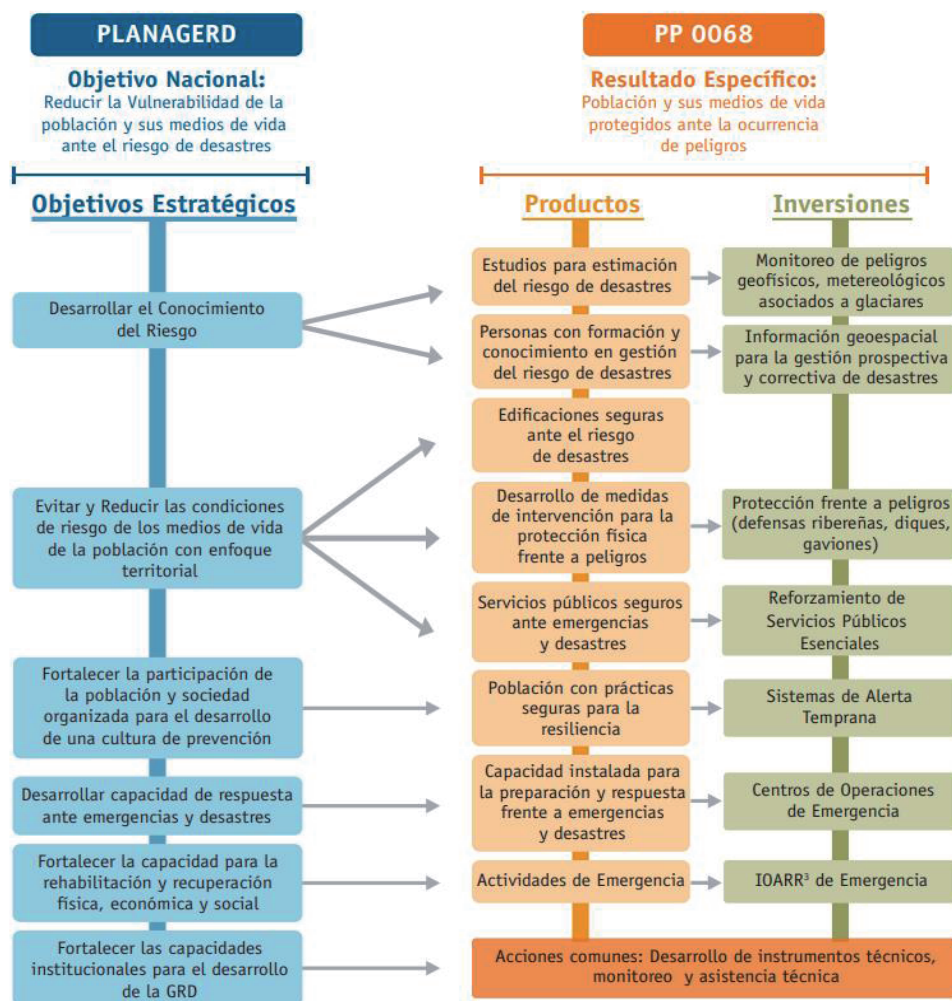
PLANAGERD

Objetivo Nacional:
Reducir la Vulnerabilidad de la población y sus medios de vida ante el riesgo de desastres

PP 0068

Resultado Específico:
Población y sus medios de vida protegidos ante la ocurrencia de peligros

Objetivos Estratégicos

Productos

Inversiones

Desarrollar el Conocimiento del Riesgo

Evitar y Reducir las condiciones de riesgo de los medios de vida de la población con enfoque territorial

Fortalecer la participación de la población y sociedad organizada para el desarrollo de una cultura de prevención

Desarrollar capacidad de respuesta ante emergencias y desastres

Fortalecer la capacidad para la rehabilitación y recuperación física, económica y social

Fortalecer las capacidades institucionales para el desarrollo de la GRD

Estudios para estimación del riesgo de desastres

Personas con formación y conocimiento en gestión del riesgo de desastres

Edificaciones seguras ante el riesgo de desastres

Desarrollo de medidas de intervención para la protección física frente a peligros

Servicios públicos seguros ante emergencias y desastres

Población con prácticas seguras para la resiliencia

Capacidad instalada para la preparación y respuesta frente a emergencias y desastres

Actividades de Emergencia

Monitoreo de peligros geofísicos, metereológicos asociados a glaciares

Información geoespacial para la gestión prospectiva y correctiva de desastres

Protección frente a peligros (defensas ribereñas, diques, gaviones)

Reforzamiento de Servicios Públicos Esenciales

Sistemas de Alerta Temprana

Centros de Operaciones de Emergencia

IOARR$^3$ de Emergencia

Acciones comunes: Desarrollo de instrumentos técnicos, monitoreo y asistencia técnica